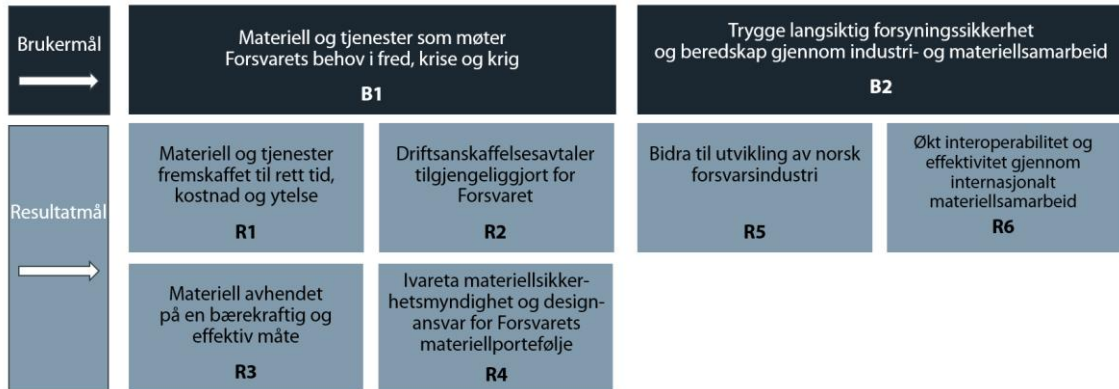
Brukermål

Materiell og tjenester som møter Forsvarets behov i fred, krise og krig

B1

Trygge langsiktig forsyningssikkerhet og beredskap gjennom industri- og materiellsamarbeid

B2

Resultatmål

Materiell og tjenester fremskaffet til rett tid, kostnad og ytelse

R1

Driftsanskaffelsesavtaler tilgjengeliggjort for Forsvaret

R2

Bidra til utvikling av norsk forsvarsindustri

R5

Økt interoperabilitet og effektivitet gjennom internasjonalt materiellsamarbeid

R6

Materiell avhendet på en bærekraftig og effektiv måte

R3

Ivareta materiellsikkerhetsmyndighet og designansvar for Forsvarets materiellportefølje

R4